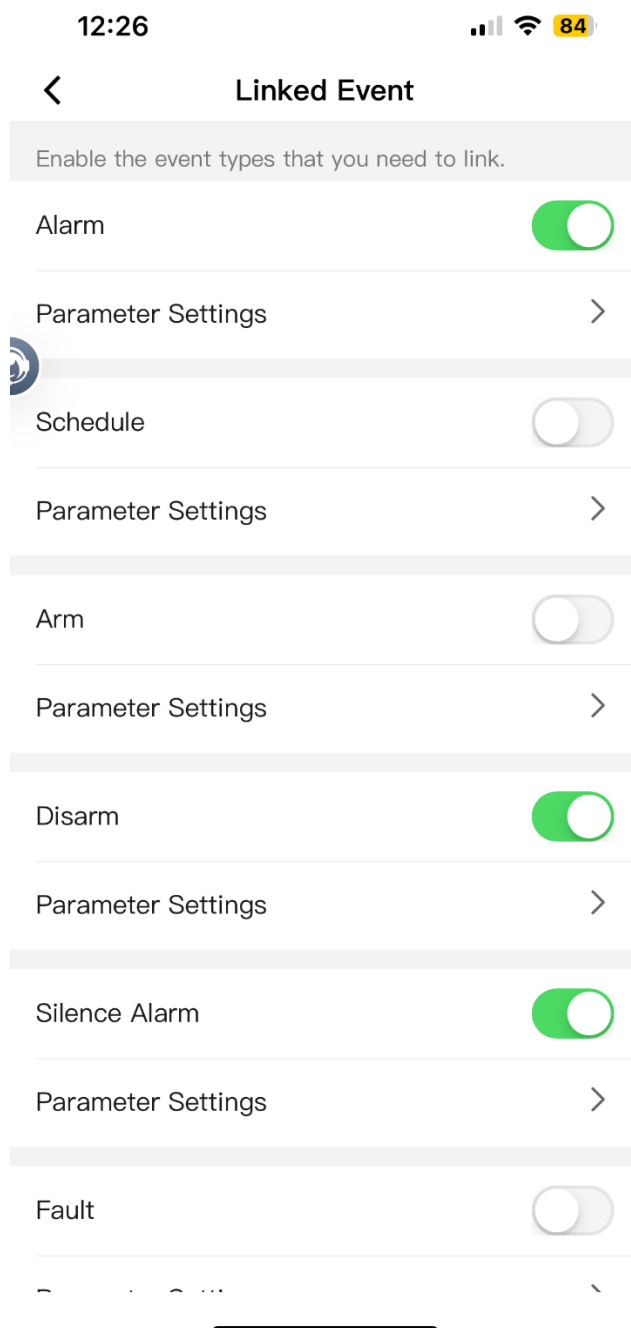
12:26

84

Linked Event

Enable the event types that you need to link.

Alarm

Parameter Settings

Schedule

Parameter Settings

Arm

Parameter Settings

Disarm

Parameter Settings

Silence Alarm

Parameter Settings

Fault

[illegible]